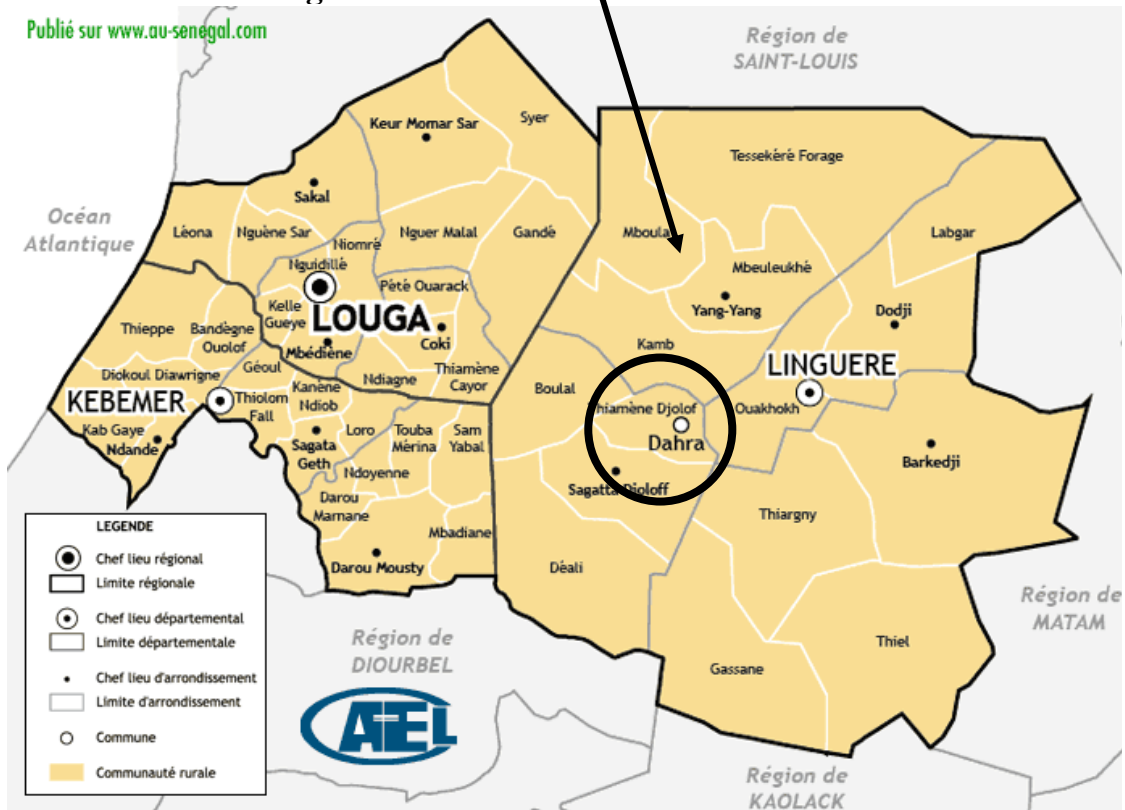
Publié sur www.au-senegal.com

Région de SAINT-LOUIS

Océan Atlantique

Keur Momar Sar
Syer
Sakal
Tessekéré Forage
Léona
Nguène Sar
Niomré
Nguer Malal
Gandé
Mboula
Labgar
Nguidillé
Mbeuleukhé
Pété Ouarack
LOUGA
Yang-Yang
Dodji
Thieppe
Bandègne Ouolof
Kelle Gueye
Coki
Kamb
Mbédiène
LINGUERE
Diokoul Diawrigne
Géoul
Ndiagne
Thiamène Cayor
Boulal
KEBEMER
Thiolom Fall
Kanène Ndiob
Thiamène Djolof
Ouakhokh
Kab Gaye
Dahra
Ndande
Loro
Touba Mérina
Sam Yabal
Barkedji
Sagata Geth
Sagatta Djoloff
Ndoyenne
LEGENDE
Chef lieu régional
Limite régionale
Darou Marnane
Thiargny
Chef lieu départemental
Limite départementale
Mbadiane
Darou Mousty
Déali
Région de DIOURBEL
Région de MATAM
Chef lieu d'arrondissement
Limite d'arrondissement
Thiel
Commune
Gassane
Communauté rurale
AFEL
Région de KAOLACK